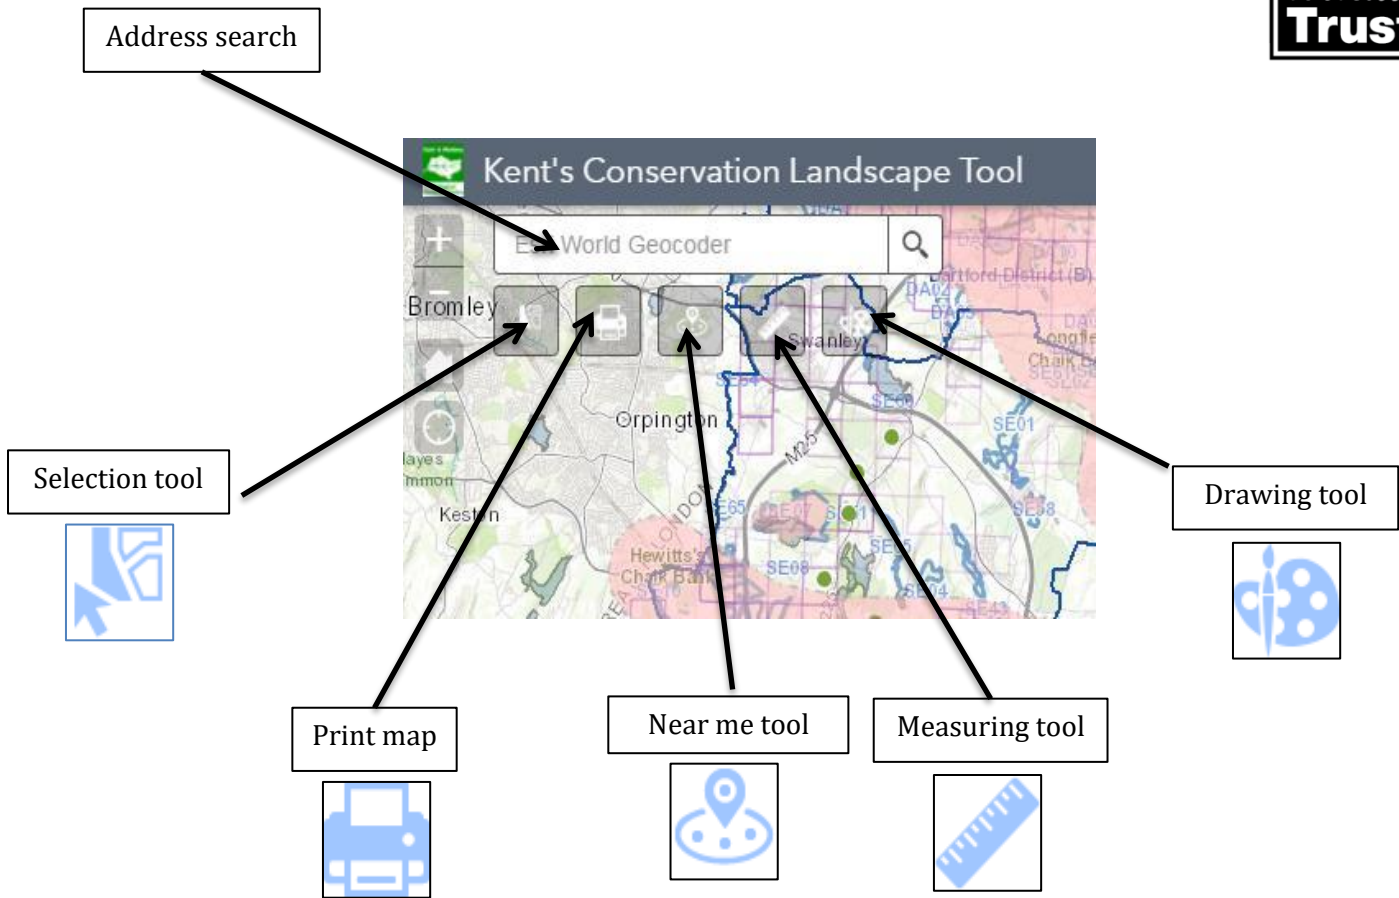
Address search

Trus

Kent's Conservation Landscape Tool

Es World Geocoder

Bromley

Swanley

Dartford District (B)

DA02

DA

DA

Longfie

Chalk B

SE5

SE04

SE60

SE01

Orpington

layes

mmon

M25

Keston

SE65

SE07

SE1

SE5

SE68

SE08

Hewitts

Chalk Bank

SE14

SE43

Selection tool

Drawing tool

Print map

Near me tool

Measuring tool